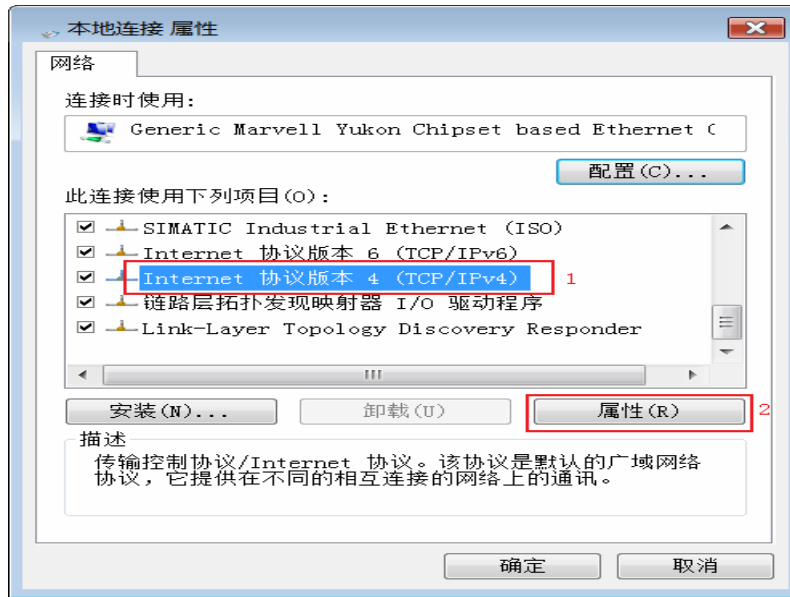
本地连接 属性

网络

连接时使用:

Generic Marvell Yukon Chipset based Ethernet C

配置(C)...

此连接使用下列项目(O):

SIMATIC Industrial Ethernet (ISO)
Internet 协议版本 6 (TCP/IPv6)
Internet 协议版本 4 (TCP/IPv4)
链路层拓扑发现映射器 I/O 驱动程序
Link-Layer Topology Discovery Responder

1

安装(N)... 卸载(U) 属性(R)

2

描述
传输控制协议/Internet 协议。该协议是默认的广域网络协议，它提供在不同的相互连接的网络上的通讯。

确定 取消